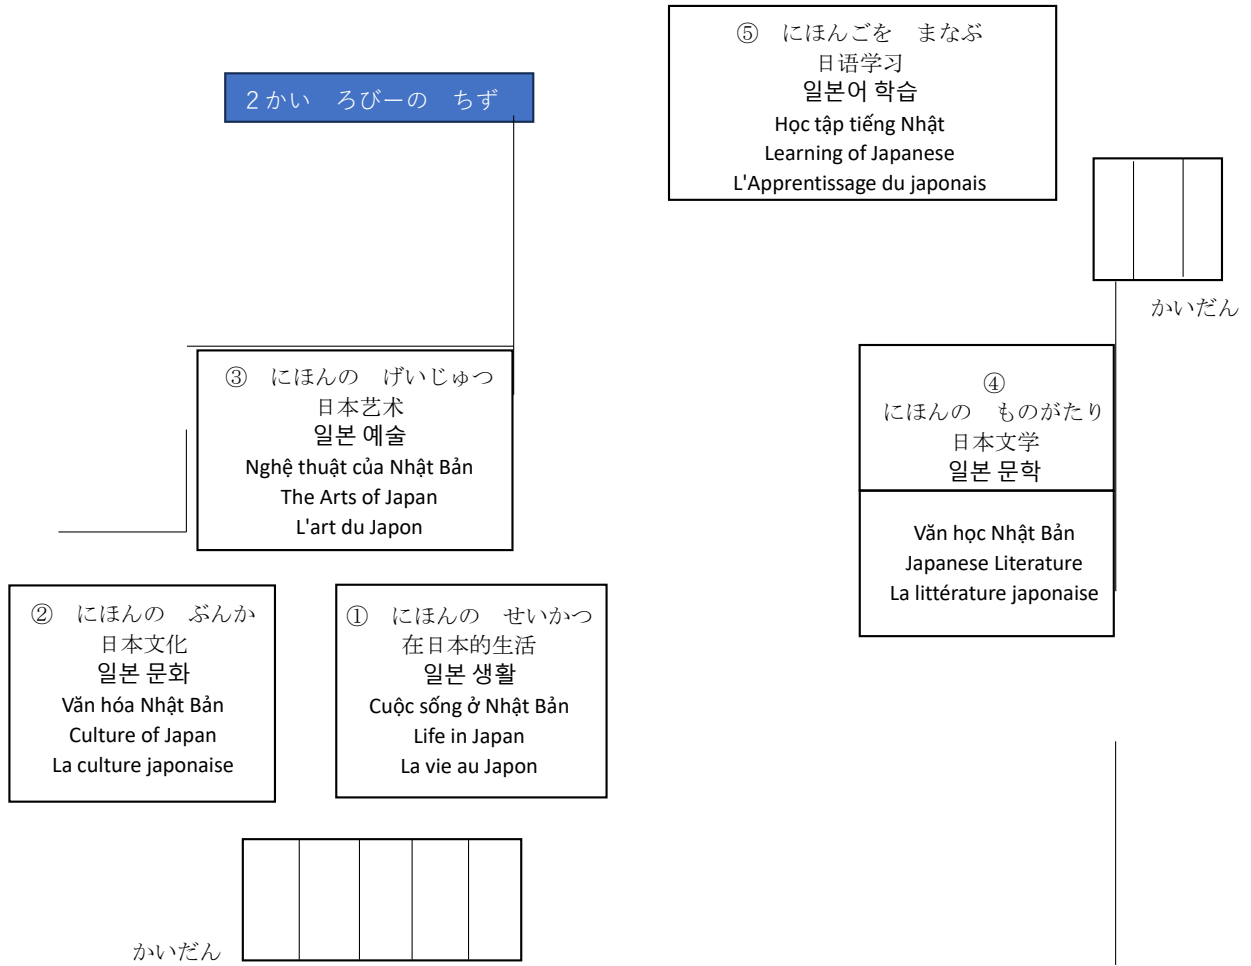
⑤　にほんごを　まなぶ
日语学习
일본어 학습
Học tập tiếng Nhật
Learning of Japanese
L'Apprentissage du japonais

2かい　ろびーの　ちず

かいだん

③　にほんの　げいじゅつ
日本艺术
일본 예술
Nghệ thuật của Nhật Bản
The Arts of Japan
L'art du Japon

④
にほんの　ものがたり
日本文学
일본 문학
Văn học Nhật Bản
Japanese Literature
La littérature japonaise

②　にほんの　ぶんか
日本文化
일본 문화
Văn hóa Nhật Bản
Culture of Japan
La culture japonaise

①　にほんの　せいかつ
在日本的生活
일본 생활
Cuộc sống ở Nhật Bản
Life in Japan
La vie au Japon

かいだん